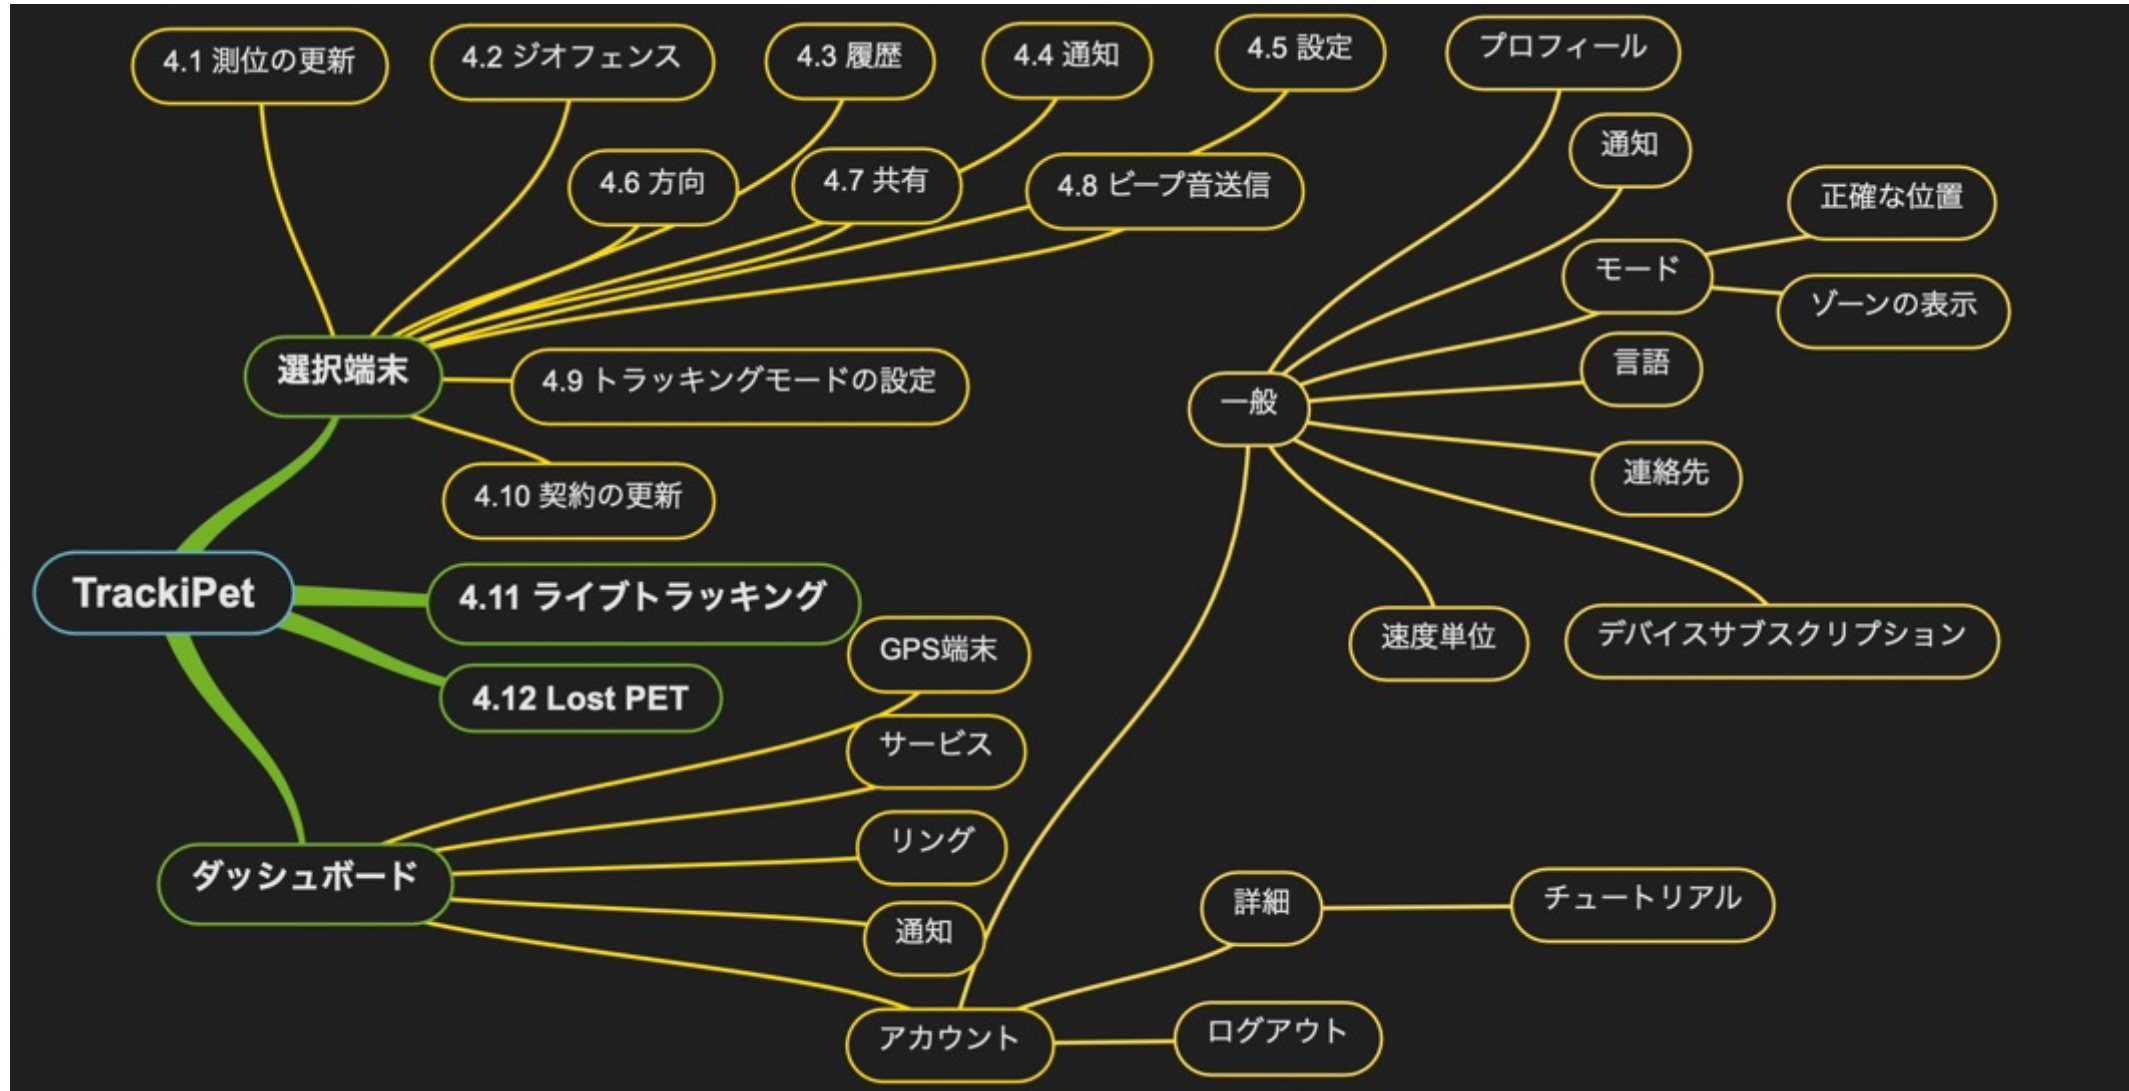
TrackiPet

選択端末

4.1 測位の更新

4.2 ジオフェンス

4.3 履歴

4.4 通知

4.5 設定

4.6 方向

4.7 共有

4.8 ビープ音送信

4.9 トラッキングモードの設定

4.10 契約の更新

4.11 ライブトラッキング

4.12 Lost PET

ダッシュボード

GPS端末

サービス

リング

通知

アカウント

詳細

チュートリアル

ログアウト

一般

プロフィール

通知

モード

正確な位置

ゾーンの表示

言語

連絡先

速度単位

デバイスサブスクリプション